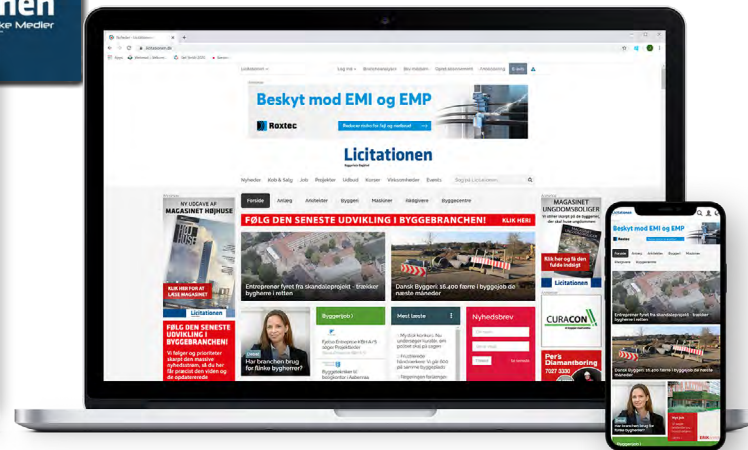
nen
ke Medier

licitationen.dk

Log ind | Brancheanalyser | Bliv Indsider | Opret abonnement | Annoncering | E-avis

Beskyt mod EMI og EMP

Roxtec

Licitationen

Nyheder | Køb & Salg | Job | Projekter | Udbud | Konkurser | Virksomheder | Events

Søg i Licitationen

Forside | Anlæg | Arkitekter | Byggeri | Maskiner | Rådgivere | Byggecentre

FØLG DEN SENESTE UDVIKLING I BYGGEBRANCHEN! KLIK HER!

NY UDGAVE AF MAGASINET HØJHUSE

KLIK HER FOR AT LÆSE MAGASINET

Licitationen

FØLG DEN SENESTE UDVIKLING I BYGGEBRANCHEN!

Vi følger og prioriterer skarpt den massive nyhedsstrøm, så du har få præcist den viden og de opdaterende

Entreprenør fyret fra skandaleprojekt - trækker bygherre i retten

Dansk Byggeri: 16.400 færre i byggejob de næste måneder

Har branchen brug for flinke bygherrer?

Byggerijob

Mest læste

Nyhedsbrev

MAGASINET UNGDOMSBOLIGER

Klik her og få den fulde indsigt

Licitationen

CURACON

Per's Diamantboring

Beskyt mod EMI og EMP

Roxtec

Entreprenør fyret fra skandaleprojekt - trækker bygherre i retten

Dansk Byggeri: 16.400 færre i byggejob de næste måneder

Har branchen brug for flinke bygherrer?

Byggerijob